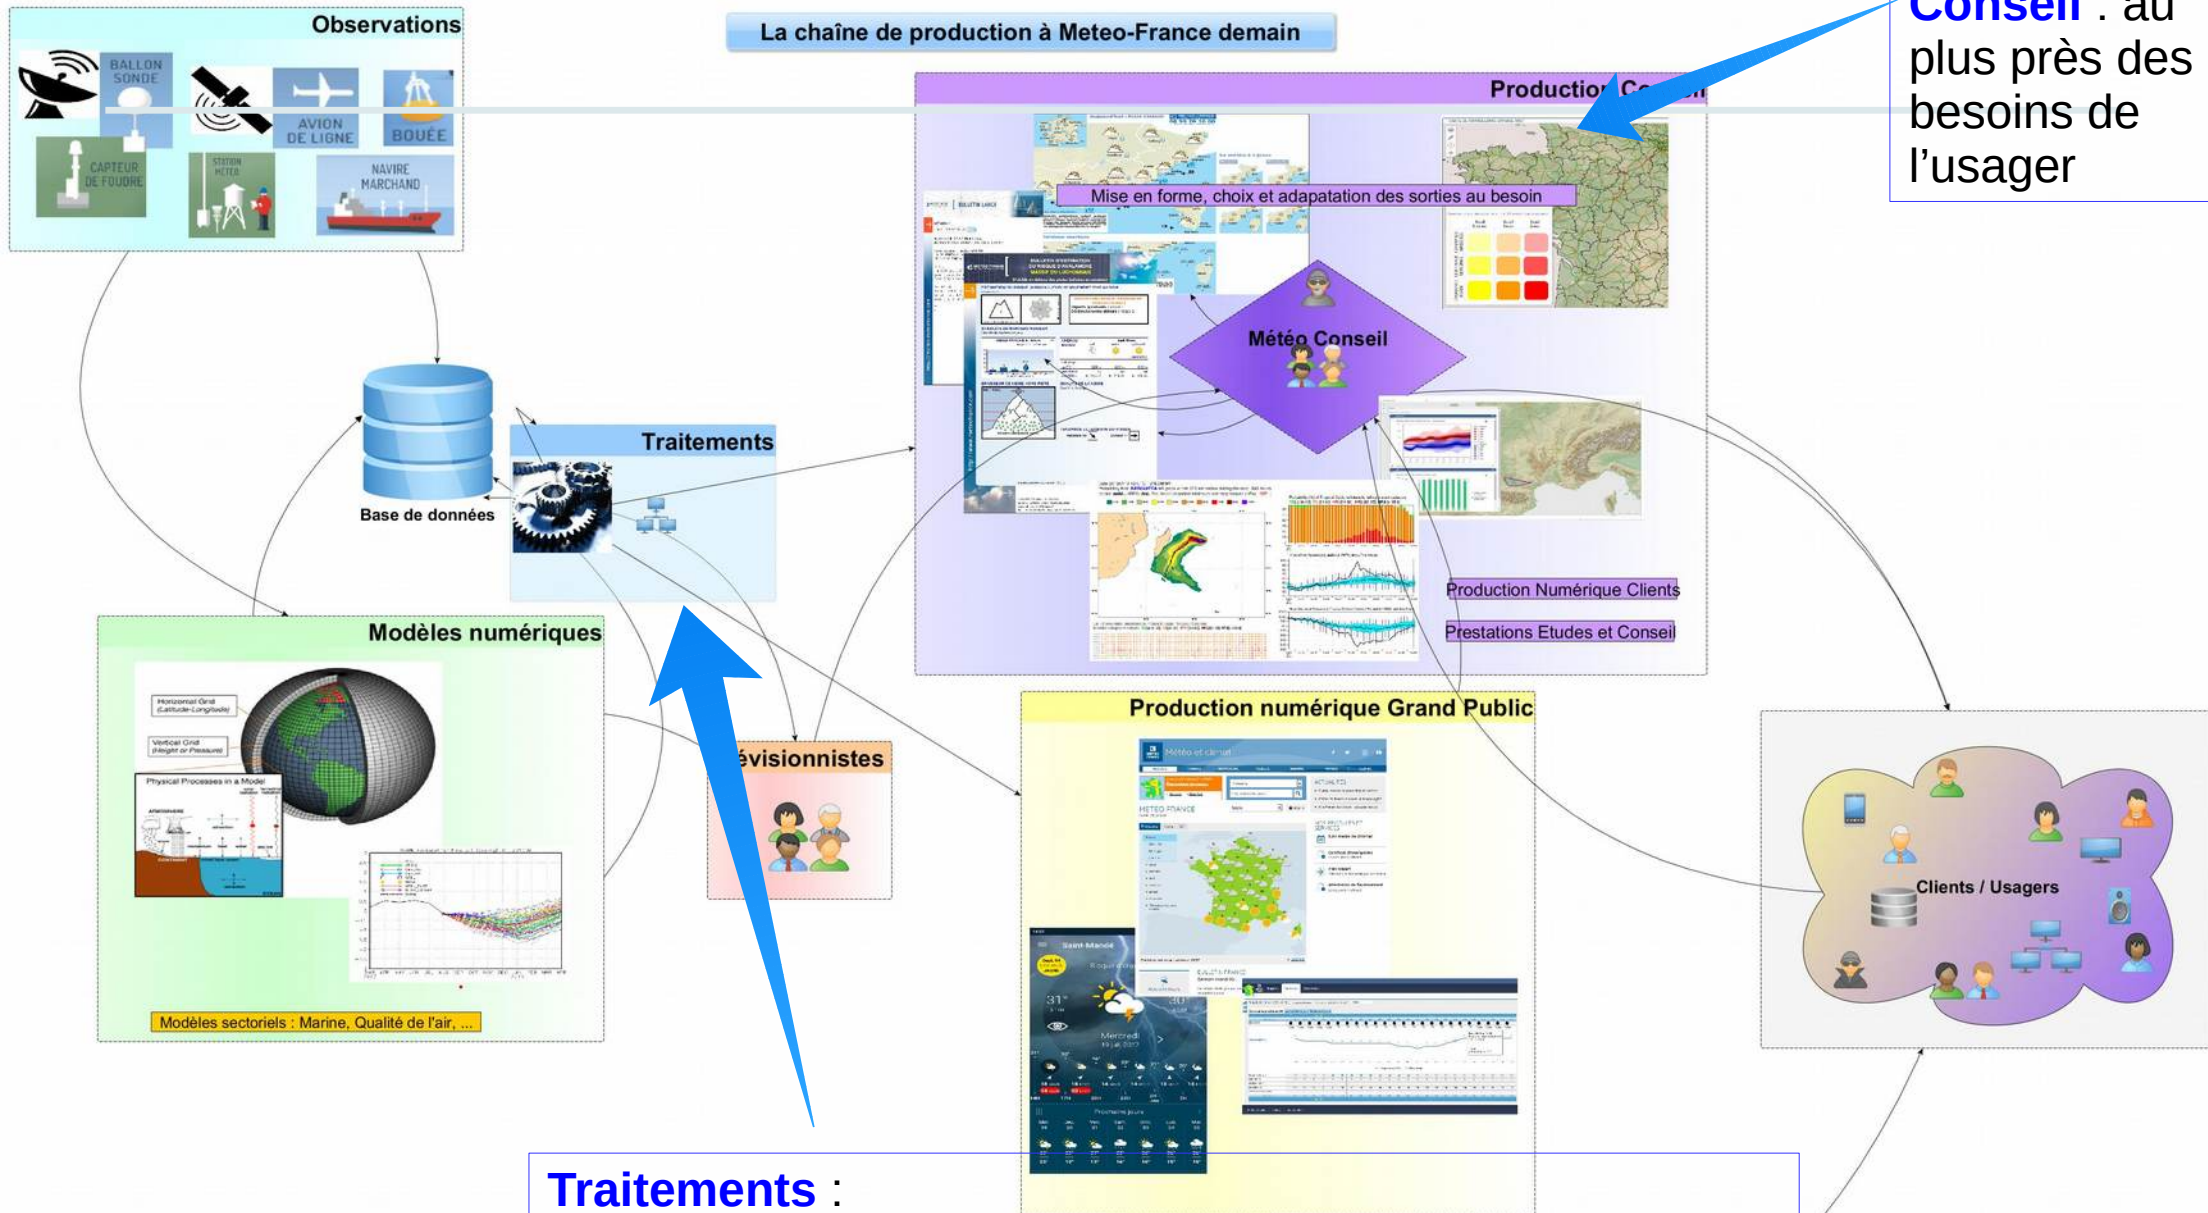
La chaîne de production à Meteo-France demain

Observations

BALLON SONDE

AVION DE LIGNE

BOUÉE

CAPTEUR DE FOUDRE

STATION METEO

NAVIRE MARCHAND

Conseil : au plus près des besoins de l'usager

Production Co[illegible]

Mise en forme, choix et adapatation des sorties au besoin

Météo Conseil

Base de données

Traitements

Production Numérique Clients

Prestations Etudes et Conseil

Modèles numériques

Horizontal Grid (Latitude-Longitude)

Vertical Grid (Height or Pressure)

Physical Processes in a Model

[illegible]évisionnistes

Production numérique Grand Public

Clients / Usagers

Modèles sectoriels : Marine, Qualité de l'air, ...

Traitements :